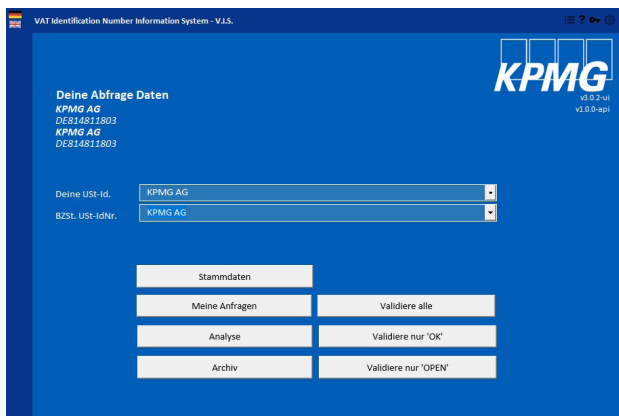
VAT Identification Number Information System - V.I.S.

KPMG
v3.0.2-ui
v1.0.0-api

Deine Abfrage Daten
KPMG AG
DE814811803
KPMG AG
DE814811803

Deine USt-Id. KPMG AG
BZSt. USt-IdNr. KPMG AG

Stammdaten
Meine Anfragen
Validiere alle
Analyse
Validiere nur 'OK'
Archiv
Validiere nur 'OPEN'